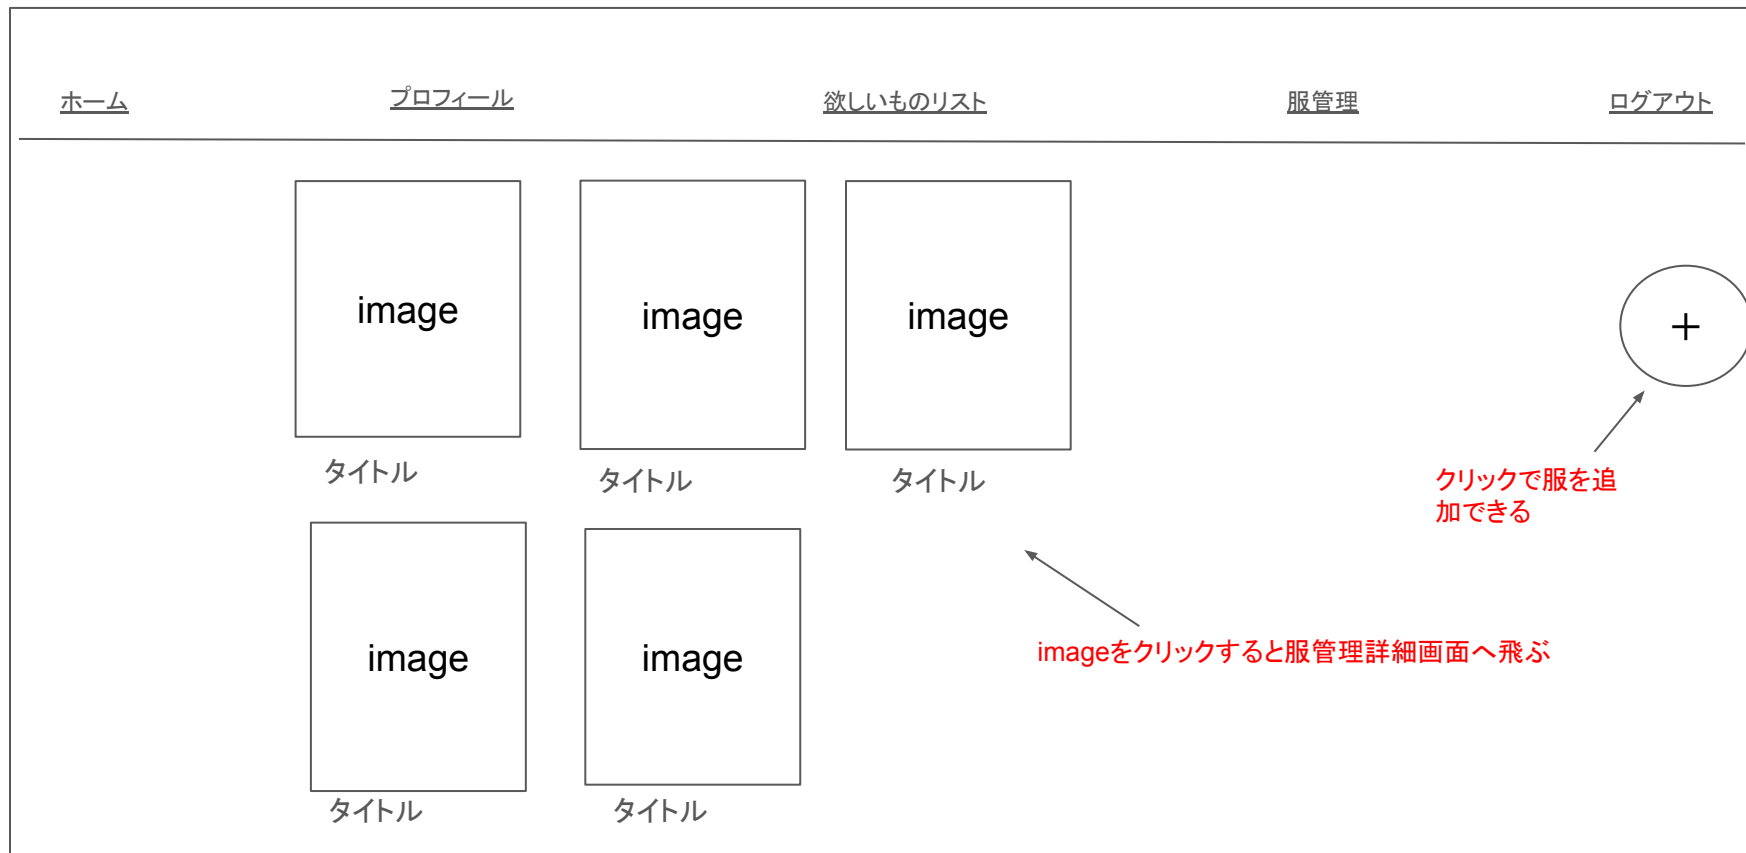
ホーム プロフィール 欲しいものリスト 服管理 ログアウト

image

タイトル

image

タイトル

image

タイトル

+

クリックで服を追加できる

image

タイトル

image

タイトル

imageをクリックすると服管理詳細画面へ飛ぶ